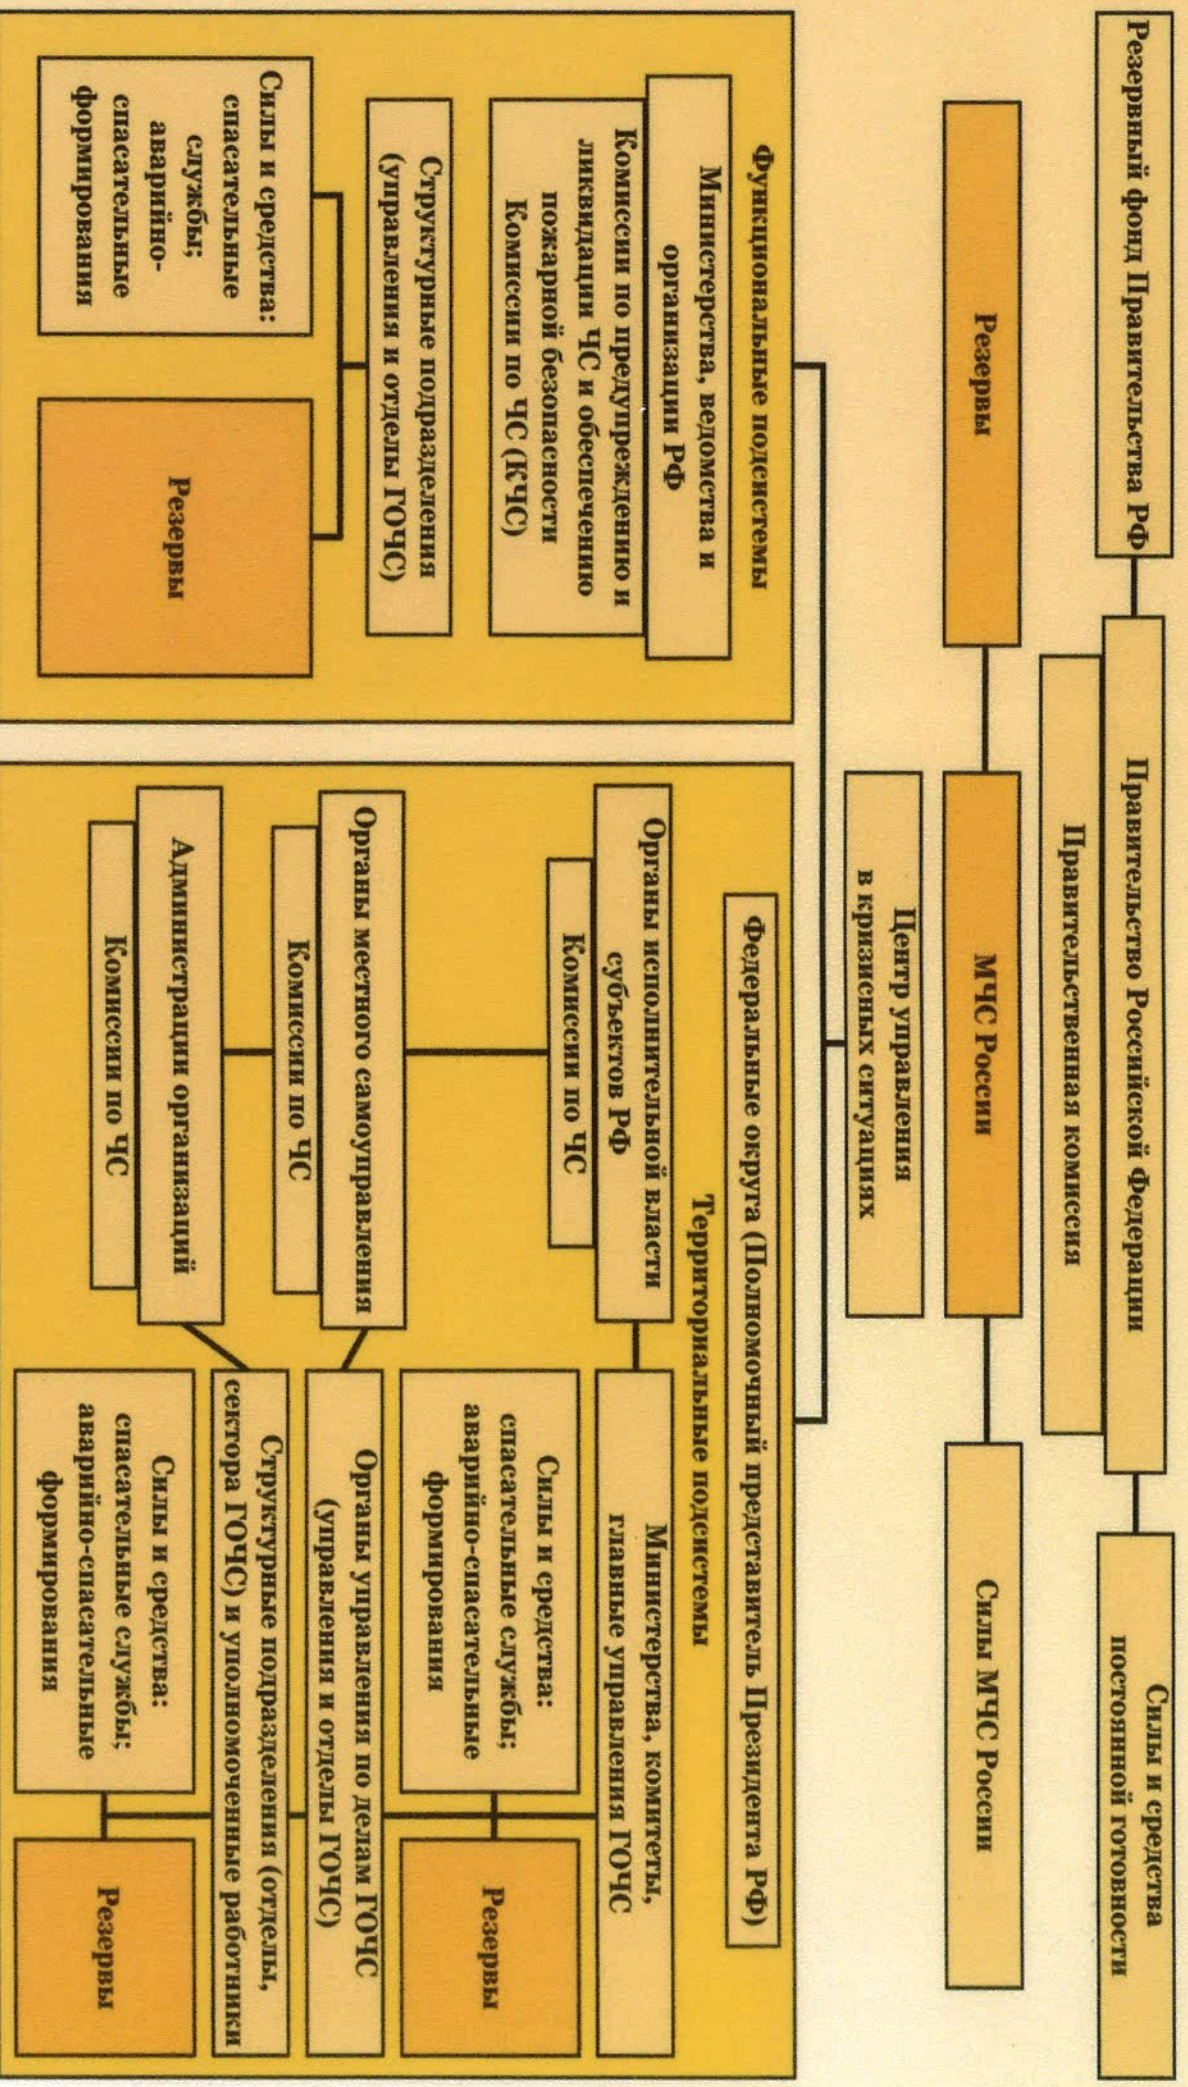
Резервный фонд Правительства РФ

Правительство Российской Федерации

Силы и средства постоянной готовности

Правительственная комиссия

Резервы

МЧС России

Силы МЧС России

Центр управления в кризисных ситуациях

Федеральные округа (Полномочный представитель Президента РФ)

Функциональные подсистемы

Министерства, ведомства и организации РФ

Комиссии по предупреждению и ликвидации ЧС и обеспечению пожарной безопасности Комиссии по ЧС (КЧС)

Структурные подразделения (управления и отделы ГОЧС)

Силы и средства: спасательные службы; аварийно-спасательные формирования

Резервы

Территориальные подсистемы

Органы исполнительной власти субъектов РФ

Комиссии по ЧС

Министерства, комитеты, главные управления ГОЧС

Силы и средства: спасательные службы; аварийно-спасательные формирования

Резервы

Органы местного самоуправления

Комиссии по ЧС

Органы управления по делам ГОЧС (управления и отделы ГОЧС)

Администрации организаций

Комиссии по ЧС

Структурные подразделения (отделы, сектора ГОЧС) и уполномоченные работники

Силы и средства: спасательные службы; аварийно-спасательные формирования

Резервы